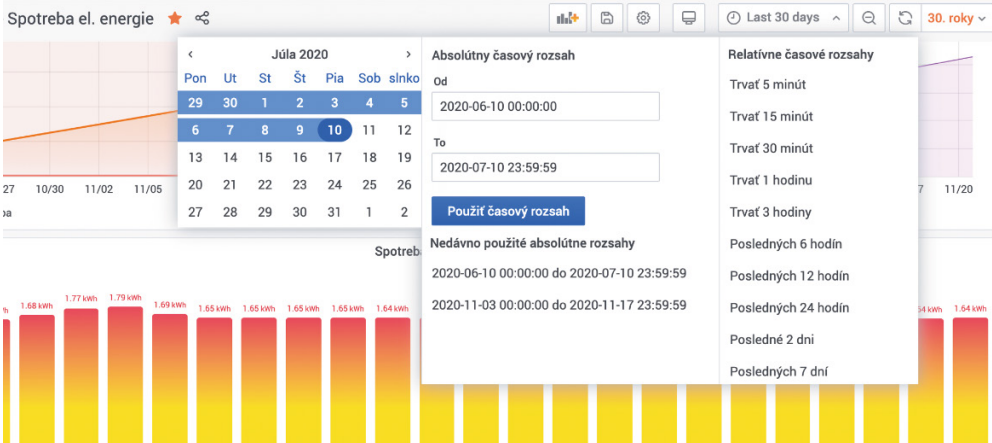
Spotreba el. energie

Last 30 days

30. roky

Júla 2020

| Pon | Ut | St | Št | Pia | Sob | slnko |
|---|---|---|---|---|---|---|
| 29 | 30 | 1 | 2 | 3 | 4 | 5 |
| 6 | 7 | 8 | 9 | 10 | 11 | 12 |
| 13 | 14 | 15 | 16 | 17 | 18 | 19 |
| 20 | 21 | 22 | 23 | 24 | 25 | 26 |
| 27 | 28 | 29 | 30 | 31 | 1 | 2 |

Absolútny časový rozsah

Od

2020-06-10 00:00:00

To

2020-07-10 23:59:59

Použiť časový rozsah

Nedávno použité absolútne rozsahy

2020-06-10 00:00:00 do 2020-07-10 23:59:59

2020-11-03 00:00:00 do 2020-11-17 23:59:59

Relatívne časové rozsahy

Trvať 5 minút

Trvať 15 minút

Trvať 30 minút

Trvať 1 hodinu

Trvať 3 hodiny

Posledných 6 hodín

Posledných 12 hodín

Posledných 24 hodín

Posledné 2 dni

Posledných 7 dní

27 10/30 11/02 11/05 7 11/20

pa

Spotreb

1.68 kWh 1.77 kWh 1.79 kWh 1.69 kWh 1.65 kWh 1.65 kWh 1.65 kWh 1.65 kWh 1.64 kWh 64 kWh 1.64 kWh